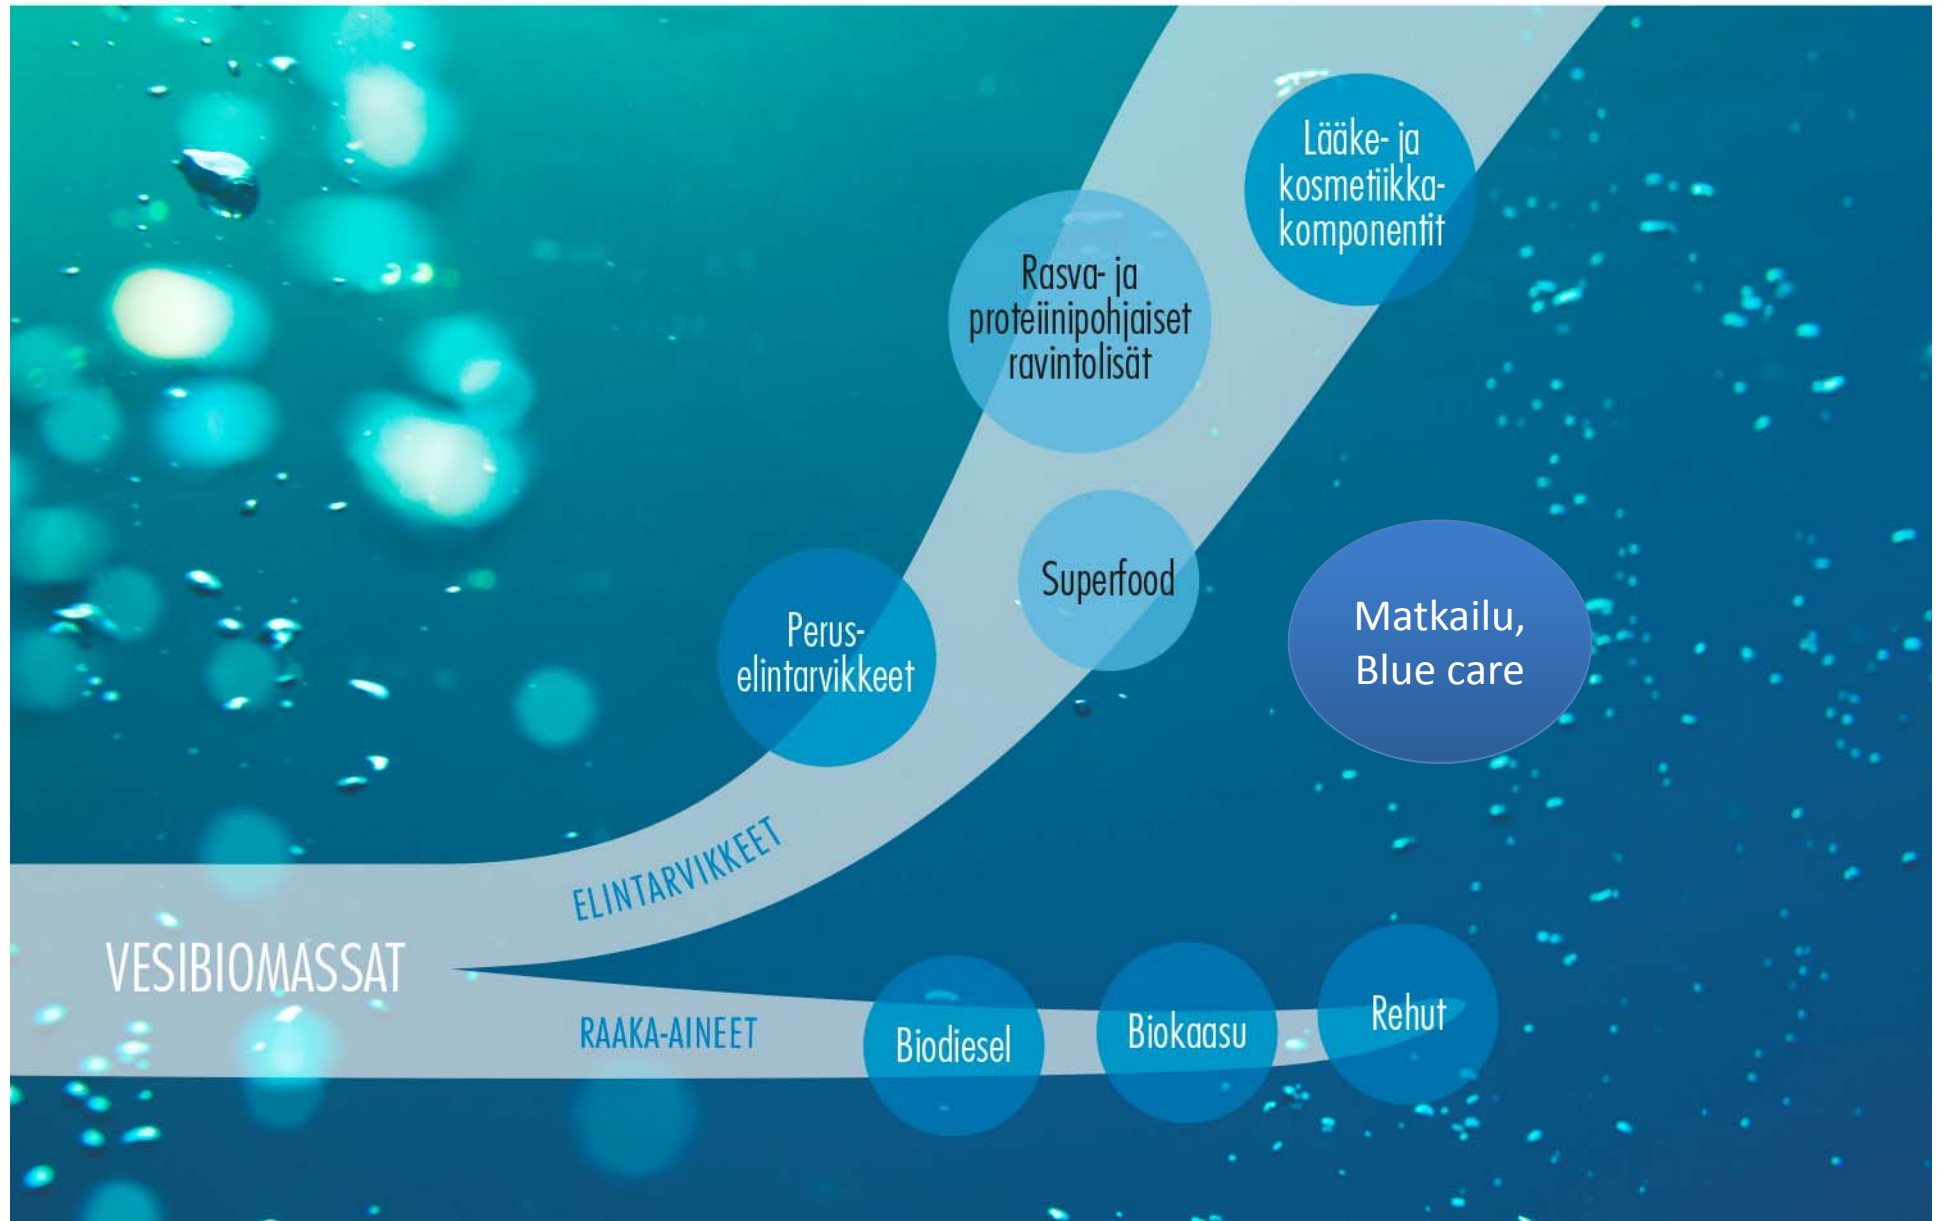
Lääke- ja kosmetiikkakomponentit

Rasva- ja proteiinipohjaiset ravintolisät

Superfood

Matkailu, Blue care

Peruselintarvikkeet

ELINTARVIKKEET

VESIBIOMASSAT

RAAKA-AINEET

Biodiesel

Biokaasu

Rehut